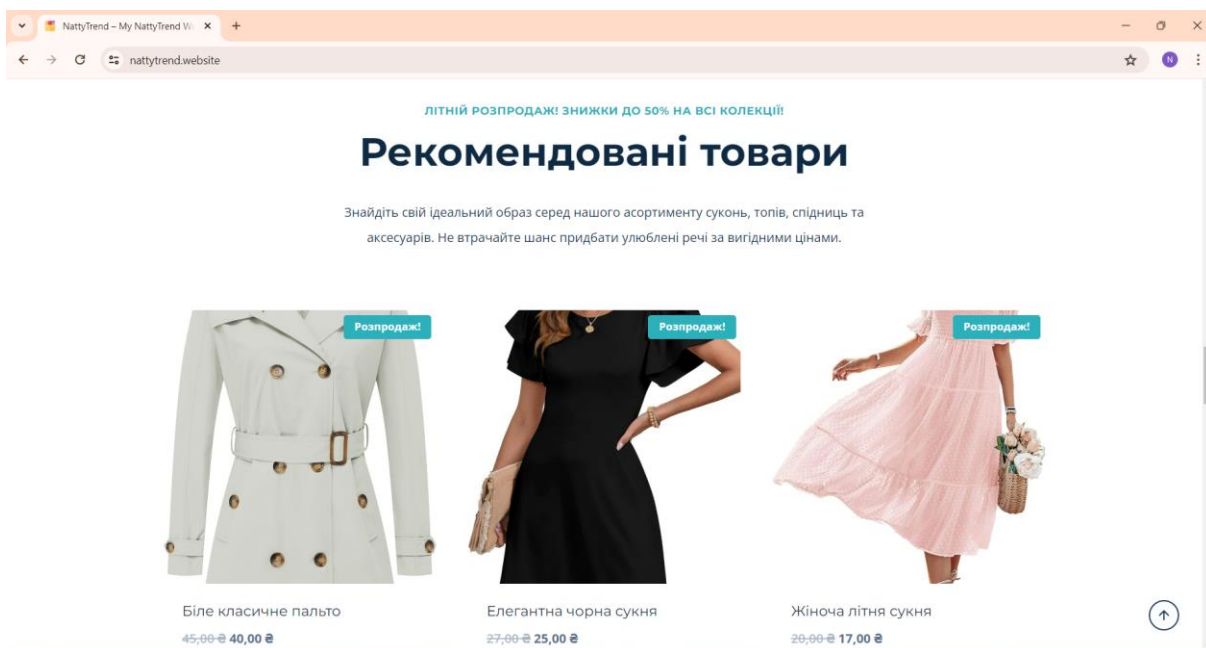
NattyTrend – My NattyTrend W

nattytrend.website

N

ЛІТНІЙ РОЗПРОДАЖ! ЗНИЖКИ ДО 50% НА ВСІ КОЛЕКЦІЇ!

Рекомендовані товари

Знайдіть свій ідеальний образ серед нашого асортименту суконь, топів, спідниць та аксесуарів. Не втрачайте шанс придбати улюблені речі за вигідними цінами.

Розпродаж!

Розпродаж!

Розпродаж!

Біле класичне пальто

~~45,00 ₴~~ 40,00 ₴

Елегантна чорна сукня

~~27,00 ₴~~ 25,00 ₴

Жіноча літня сукня

~~20,00 ₴~~ 17,00 ₴